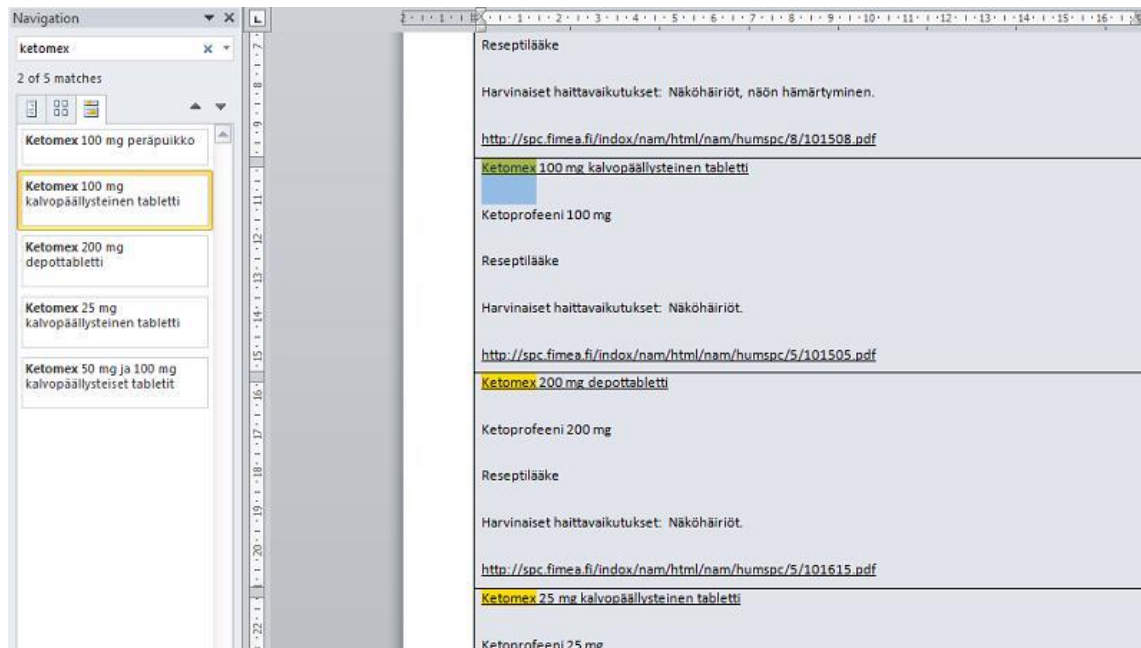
Navigation

ketomex

2 of 5 matches

**Ketomex** 100 mg peräpuikko

**Ketomex** 100 mg kalvopäällysteinen tabletti

**Ketomex** 200 mg depottabletti

**Ketomex** 25 mg kalvopäällysteinen tabletti

**Ketomex** 50 mg ja 100 mg kalvopäällysteiset tabletit

Reseptilääke

Harvinaiset haittavaikutukset: Näköhäiriöt, näön hämärtyminen.

http://spc.fimea.fi/indox/nam/html/nam/humspc/8/101508.pdf

Ketomex 100 mg kalvopäällysteinen tabletti

Ketoprofeeni 100 mg

Reseptilääke

Harvinaiset haittavaikutukset: Näköhäiriöt.

http://spc.fimea.fi/indox/nam/html/nam/humspc/5/101505.pdf

Ketomex 200 mg depottabletti

Ketoprofeeni 200 mg

Reseptilääke

Harvinaiset haittavaikutukset: Näköhäiriöt.

http://spc.fimea.fi/indox/nam/html/nam/humspc/5/101615.pdf

Ketomex 25 mg kalvopäällysteinen tabletti

Ketoprofeeni 25 mg